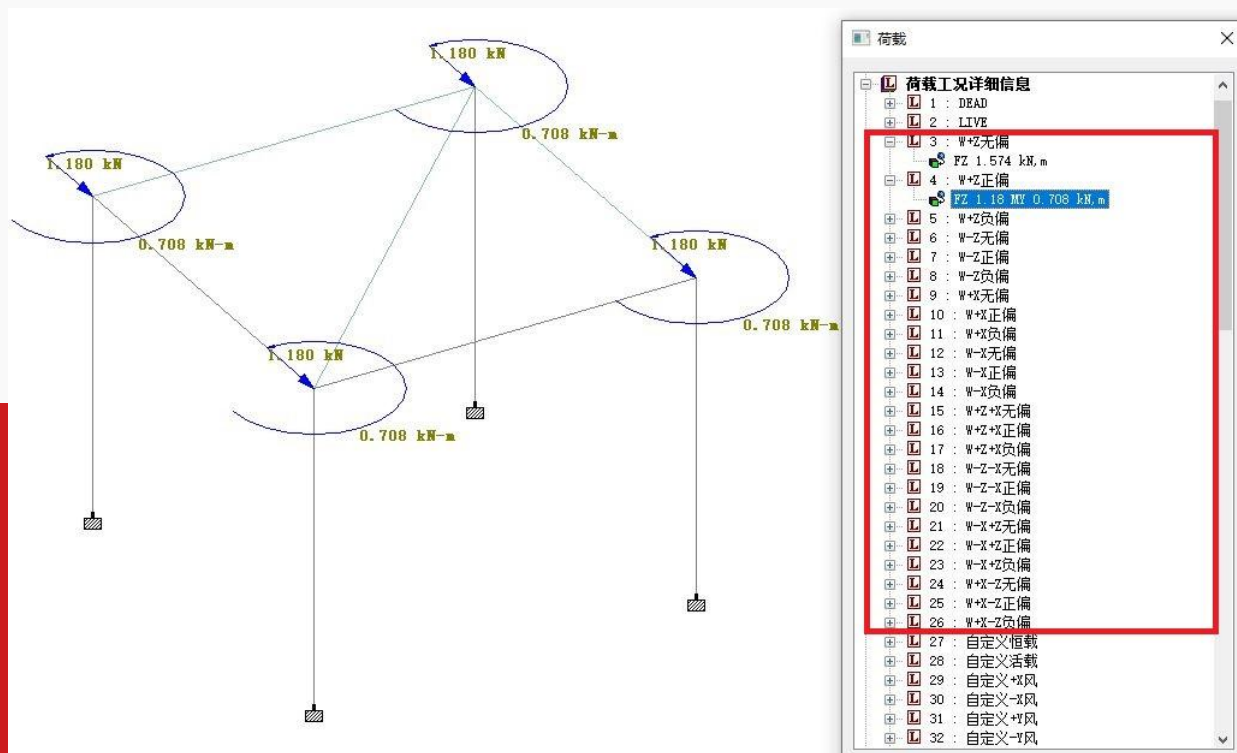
1.180 kN
0.708 kN-m
1.180 kN
0.708 kN-m
1.180 kN
0.708 kN-m
1.180 kN
0.708 kN-m

荷载

荷载工况详细信息
1 : DEAD
2 : LIVE
3 : W+Z无偏
FZ 1.574 kN,m
4 : W+Z正偏
FZ 1.18 MY 0.708 kN,m
5 : W+Z负偏
6 : W-Z无偏
7 : W-Z正偏
8 : W-Z负偏
9 : W+X无偏
10 : W+X正偏
11 : W+X负偏
12 : W-X无偏
13 : W-X正偏
14 : W-X负偏
15 : W+Z+X无偏
16 : W+Z+X正偏
17 : W+Z+X负偏
18 : W-Z-X无偏
19 : W-Z-X正偏
20 : W-Z-X负偏
21 : W-X+Z无偏
22 : W-X+Z正偏
23 : W-X+Z负偏
24 : W+X-Z无偏
25 : W+X-Z正偏
26 : W+X-Z负偏
27 : 自定义恒载
28 : 自定义活载
29 : 自定义+X风
30 : 自定义-X风
31 : 自定义+Y风
32 : 自定义-Y风